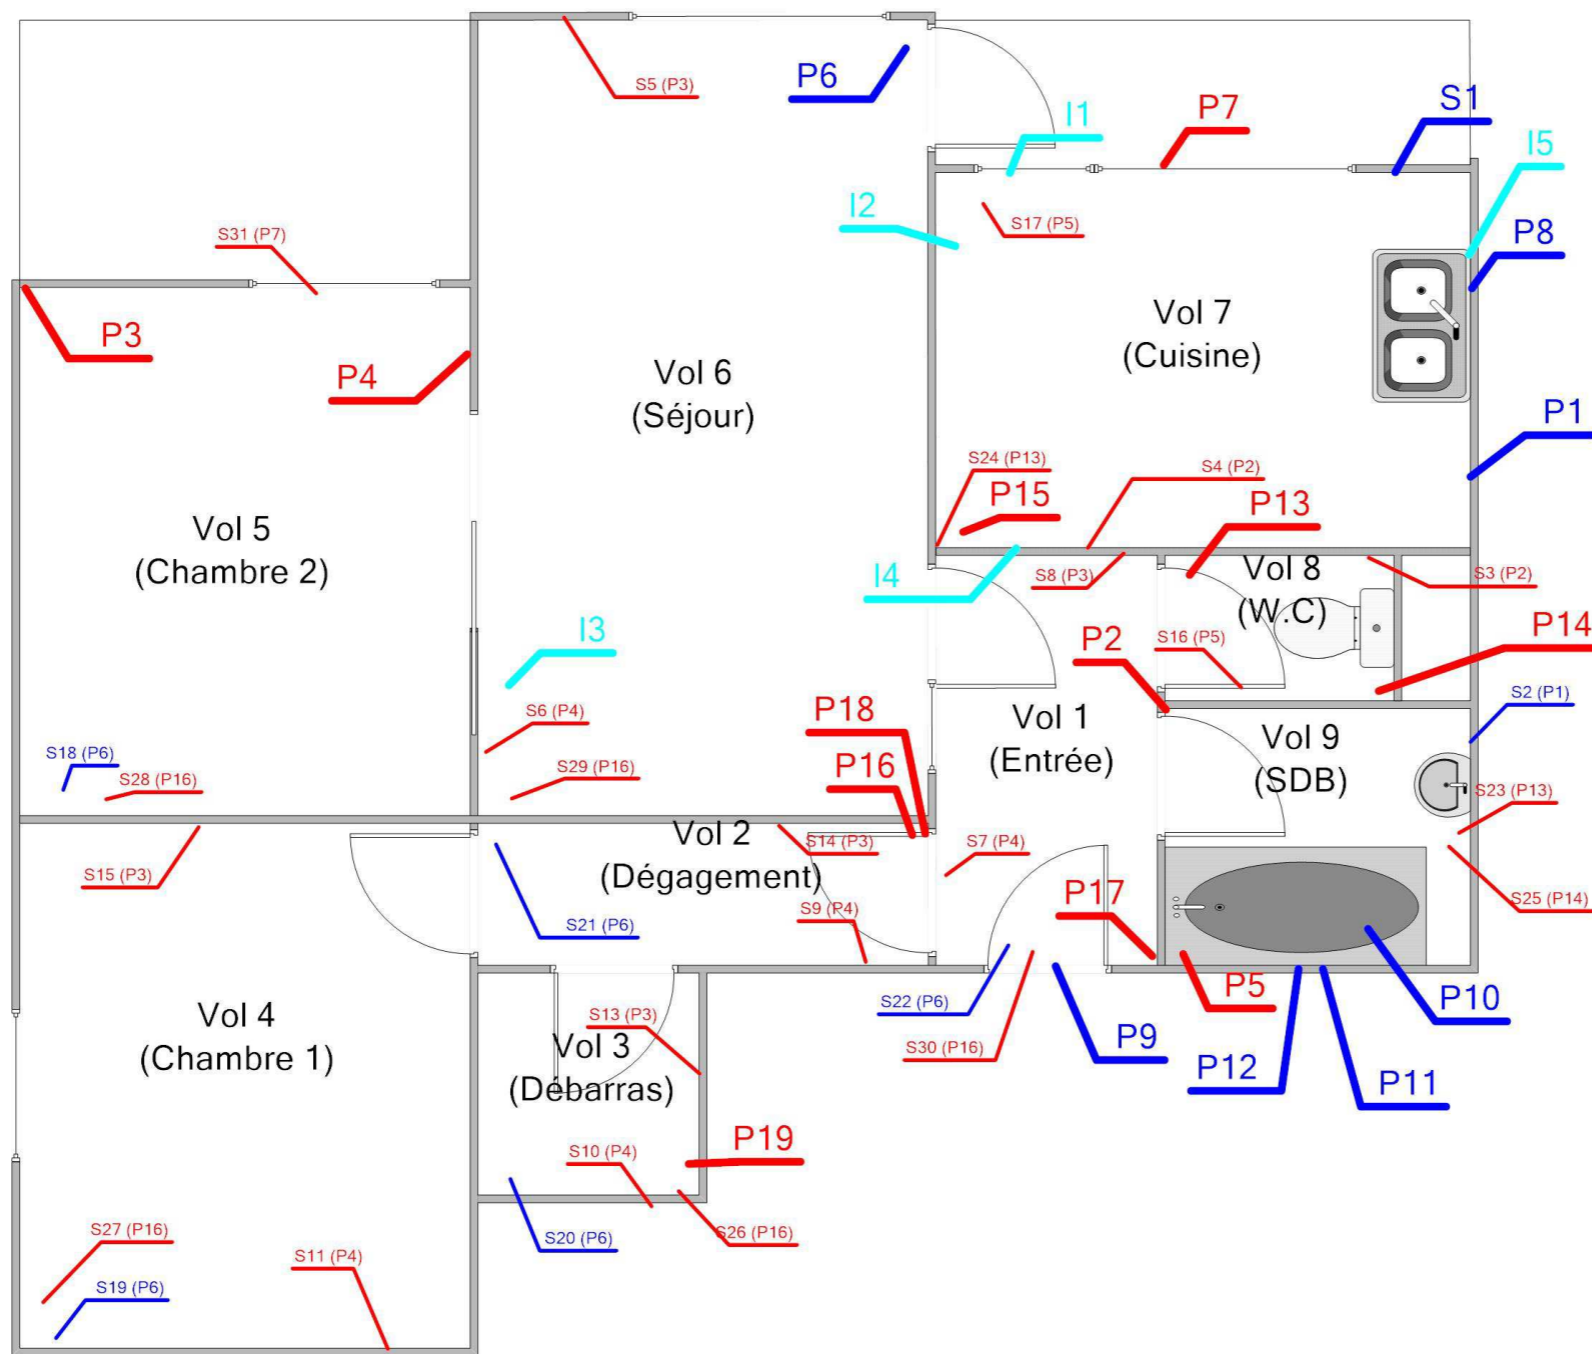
S5 (P3)
P6
I1
P7
S1
I5
S31 (P7)
I2
S17 (P5)
P8
P3
P4
Vol 6
(Séjour)
Vol 7
(Cuisine)
P1
S24 (P13)
S4 (P2)
P15
P13
Vol 5
(Chambre 2)
I4
S8 (P3)
Vol 8
(W.C)
S3 (P2)
P14
I3
P2
S16 (P5)
S2 (P1)
P18
Vol 1
(Entrée)
Vol 9
(SDB)
S6 (P4)
S18 (P6)
S28 (P16)
S29 (P16)
P16
S23 (P13)
Vol 2
(Dégagement)
S14 (P3)
S7 (P4)
S15 (P3)
S21 (P6)
S9 (P4)
P17
S25 (P14)
S22 (P6)
P5
P10
Vol 4
(Chambre 1)
S13 (P3)
Vol 3
(Débarras)
S30 (P16)
P9
P12
P11
P19
S10 (P4)
S27 (P16)
S11 (P4)
S26 (P16)
S20 (P6)
S19 (P6)